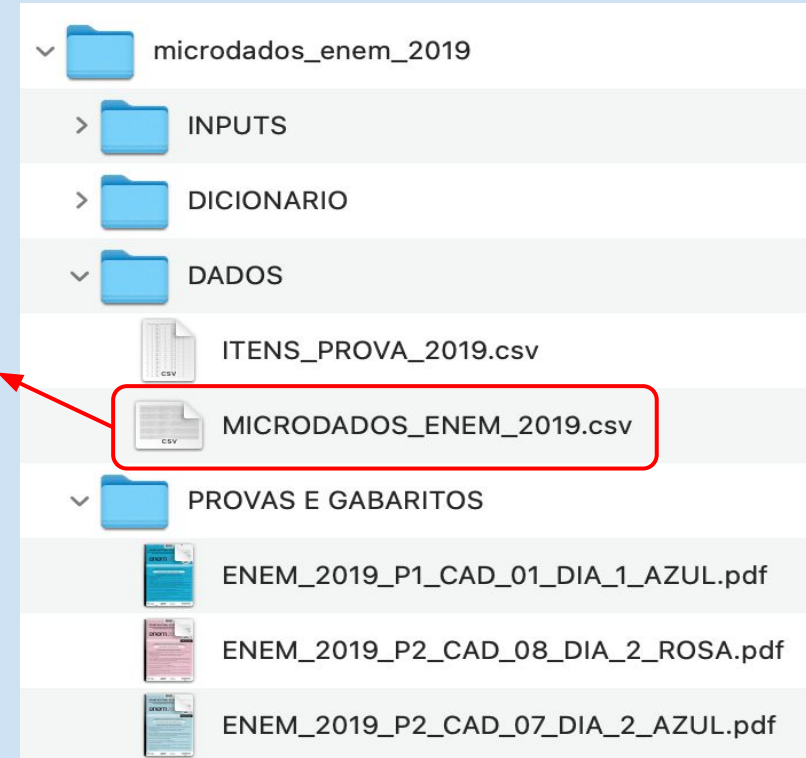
microdados_enem_2019
INPUTS
DICIONARIO
DADOS
CSV
ITENS_PROVA_2019.csv
CSV
MICRODADOS_ENEM_2019.csv
PROVAS E GABARITOS
ENEM_2019_P1_CAD_01_DIA_1_AZUL.pdf
ENEM_2019_P2_CAD_08_DIA_2_ROSA.pdf
ENEM_2019_P2_CAD_07_DIA_2_AZUL.pdf